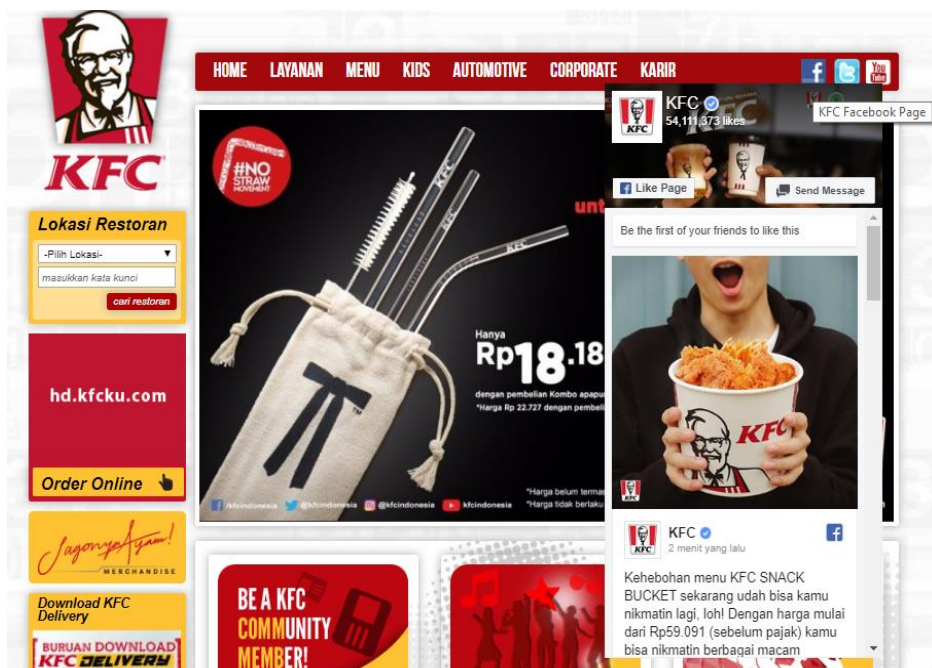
KFC

HOME LAYANAN MENU KIDS AUTOMOTIVE CORPORATE KARIR

KFC Facebook Page

KFC
54,111,373 likes

Like Page
Send Message

Be the first of your friends to like this

KFC

KFC
2 menit yang lalu

Kehebohan menu KFC SNACK BUCKET sekarang udah bisa kamu nikmatin lagi, loh! Dengan harga mulai dari Rp59.091 (sebelum pajak) kamu bisa nikmatin berbagai macam

Lokasi Restoran
-Pilih Lokasi-
masukkan kata kunci
cari restoran

hd.kfcku.com
Order Online

Jagonya Ayam!
MERCHANDISE

Download KFC Delivery
BURUAN DOWNLOAD KFC DELIVERY

#NO STRAW MOVEMENT

unt

KFC

Hanya
Rp18.18
dengan pembelian Kombo apapu
*Harga Rp 22.727 dengan pembeli

*Harga belum termas
*Harga tidak berlaku

kfcindonesia @kfcindonesia @kfcindonesia kfcindonesia

BE A KFC COMMUNITY MEMBER!